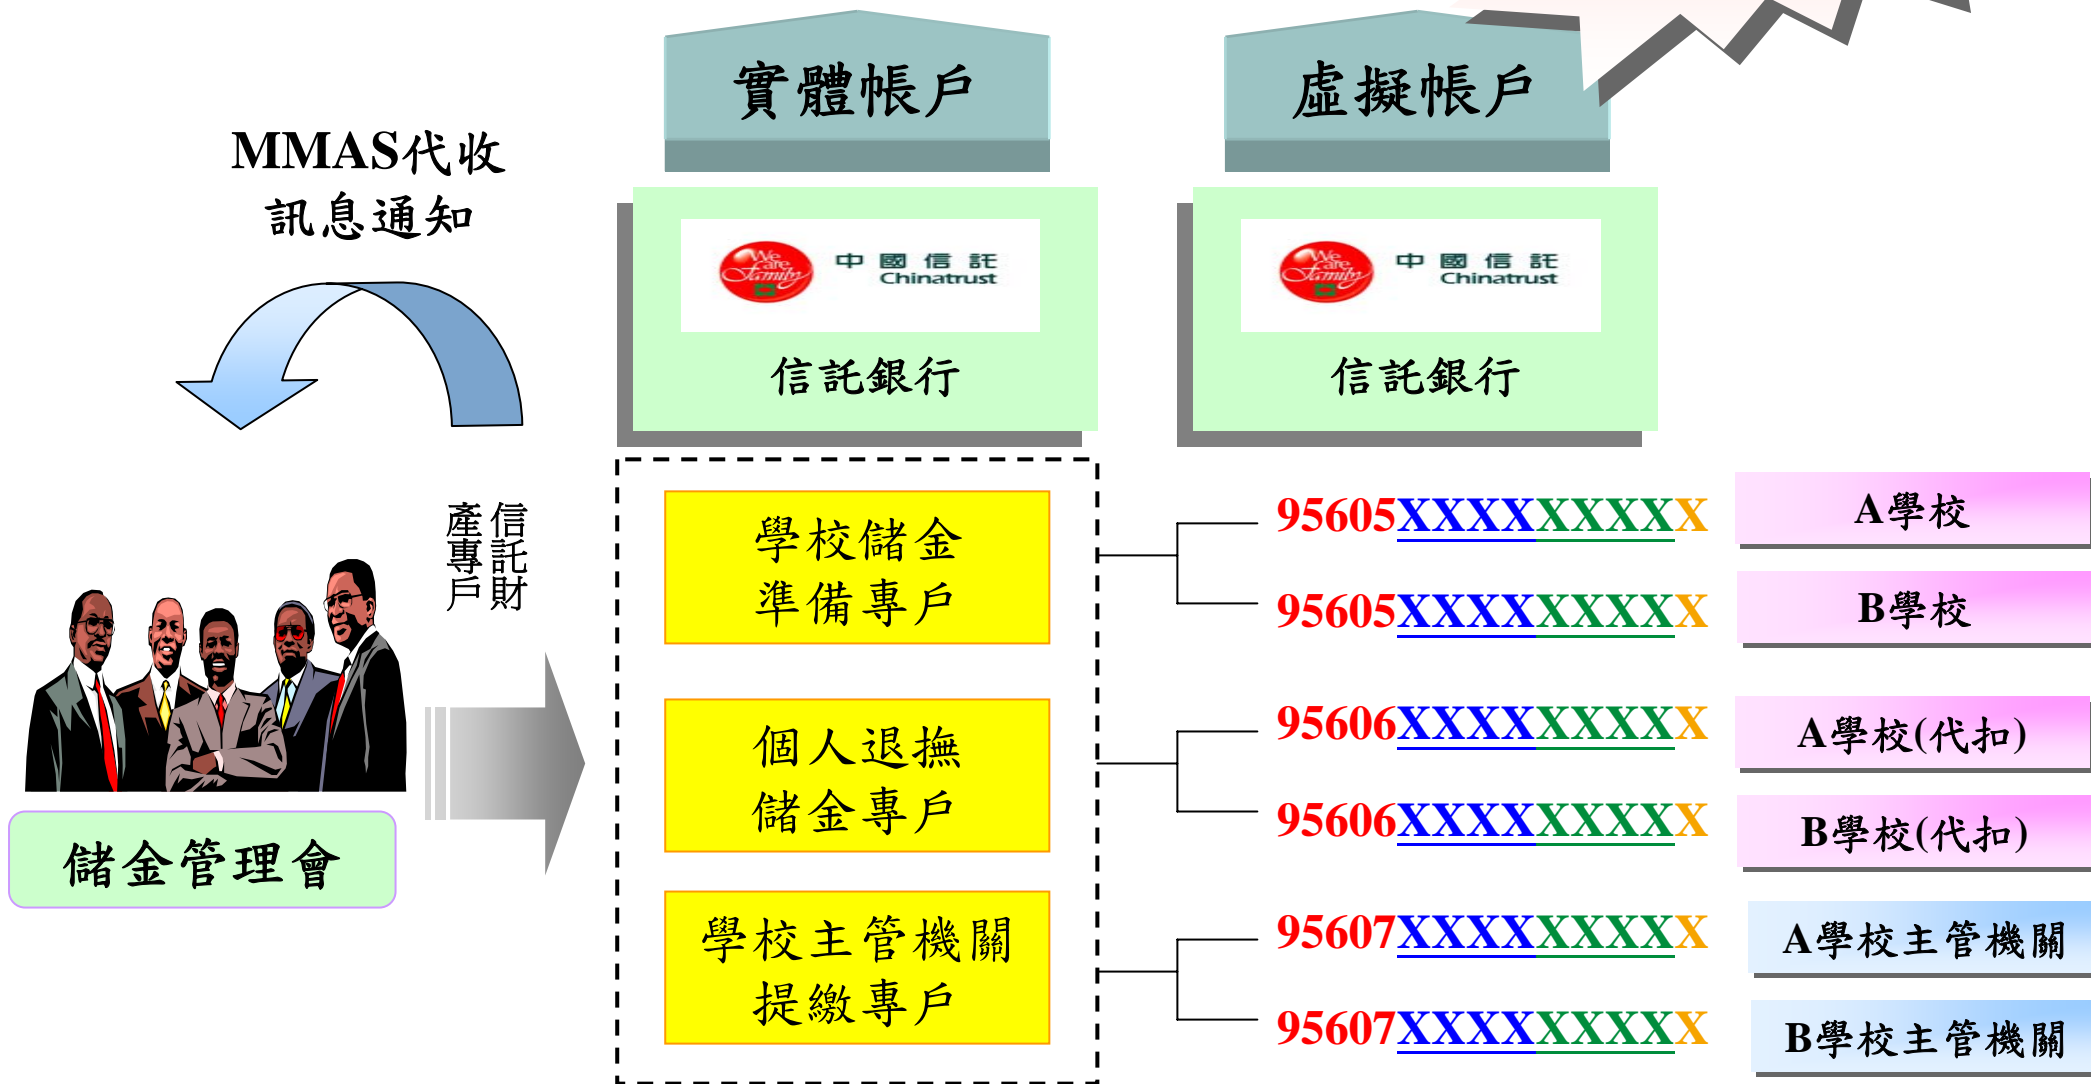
MMAS代收訊息通知

實體帳戶

虛擬帳戶

中國信託 Chinatrust

信託銀行

中國信託 Chinatrust

信託銀行

信託財產專戶

儲金管理會

學校儲金準備專戶

個人退撫儲金專戶

學校主管機關提繳專戶

95605XXXXXXXXX

A學校

95605XXXXXXXXX

B學校

95606XXXXXXXXX

A學校(代扣)

95606XXXXXXXXX

B學校(代扣)

95607XXXXXXXXX

A學校主管機關

95607XXXXXXXXX

B學校主管機關